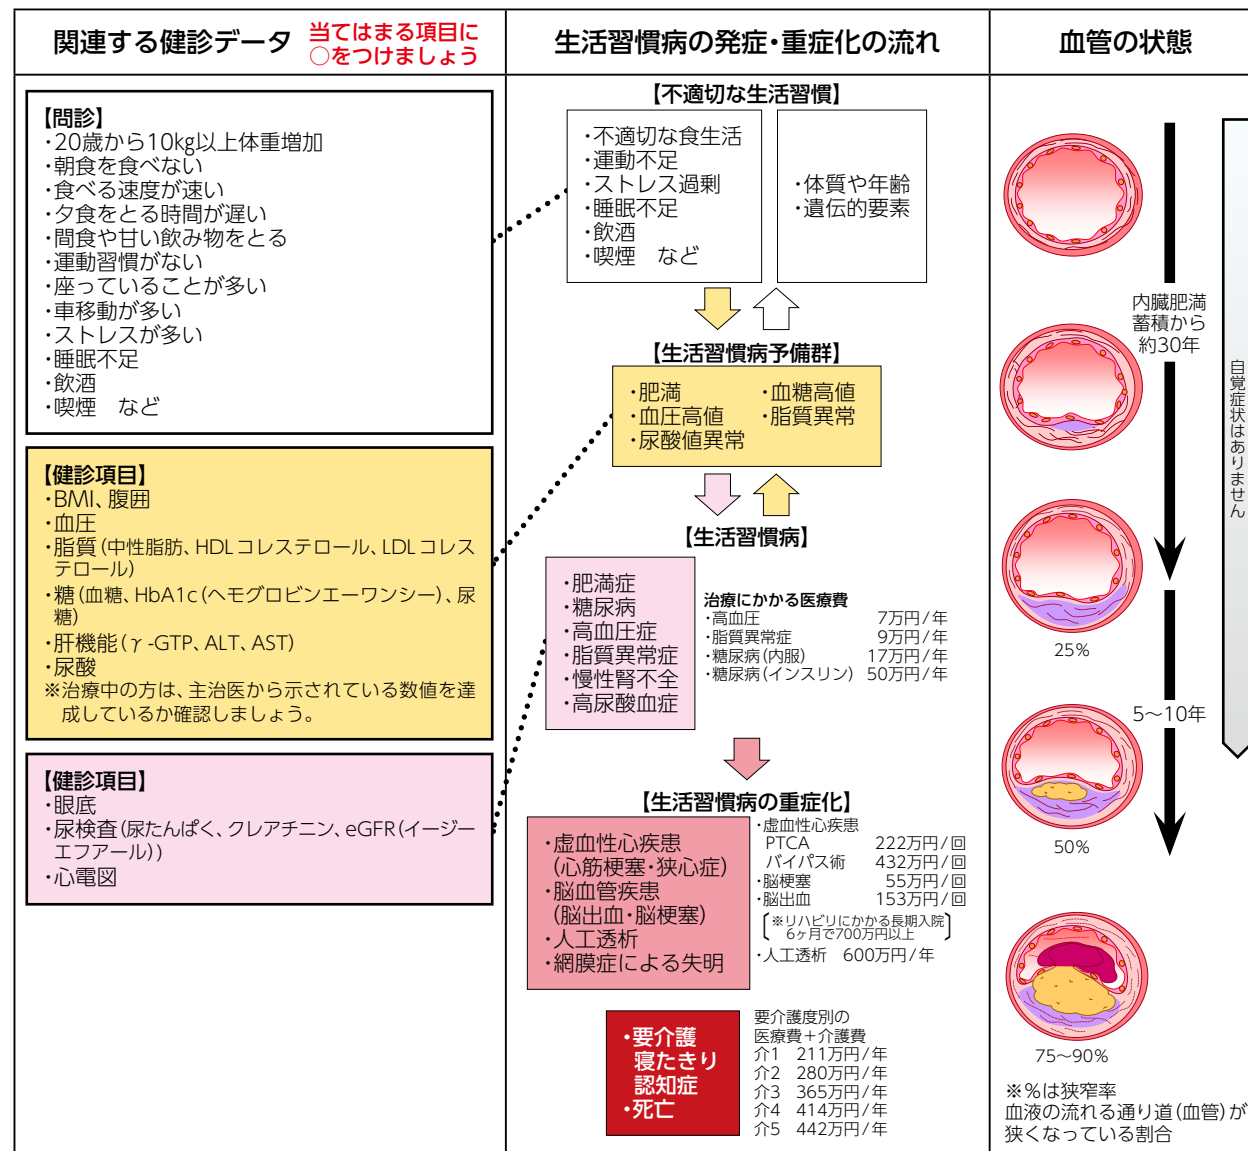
関連する健診データ　当てはまる項目に○をつけましょう

【問診】
・20歳から10kg以上体重増加
・朝食を食べない
・食べる速度が速い
・夕食をとる時間が遅い
・間食や甘い飲み物をとる
・運動習慣がない
・座っていることが多い
・車移動が多い
・ストレスが多い
・睡眠不足
・飲酒
・喫煙　など

【健診項目】
・BMI、腹囲
・血圧
・脂質(中性脂肪、HDLコレステロール、LDLコレステロール)
・糖(血糖、HbA1c(ヘモグロビンエーワンシー)、尿糖)
・肝機能($\gamma$-GTP、ALT、AST)
・尿酸
※治療中の方は、主治医から示されている数値を達成しているか確認しましょう。

【健診項目】
・眼底
・尿検査(尿たんぱく、クレアチニン、eGFR(イージーエフアール))
・心電図

生活習慣病の発症・重症化の流れ

【不適切な生活習慣】
・不適切な食生活
・運動不足
・ストレス過剰
・睡眠不足
・飲酒
・喫煙　など

・体質や年齢
・遺伝的要素

【生活習慣病予備群】
・肥満
・血圧高値
・尿酸値異常
・血糖高値
・脂質異常

【生活習慣病】
・肥満症
・糖尿病
・高血圧症
・脂質異常症
・慢性腎不全
・高尿酸血症

治療にかかる医療費
・高血圧　7万円/年
・脂質異常症　9万円/年
・糖尿病(内服)　17万円/年
・糖尿病(インスリン)　50万円/年

【生活習慣病の重症化】
・虚血性心疾患
(心筋梗塞・狭心症)
・脳血管疾患
(脳出血・脳梗塞)
・人工透析
・網膜症による失明

・虚血性心疾患
PTCA　222万円/回
バイパス術　432万円/回
・脳梗塞　55万円/回
・脳出血　153万円/回
[※リハビリにかかる長期入院6ヶ月で700万円以上]
・人工透析　600万円/年

・要介護
寝たきり
認知症
・死亡

要介護度別の
医療費＋介護費
介1　211万円/年
介2　280万円/年
介3　365万円/年
介4　414万円/年
介5　442万円/年

血管の状態

内臓肥満蓄積から約30年
自覚症状はありません
25%
5〜10年
50%
75〜90%
※%は狭窄率
血液の流れる通り道(血管)が狭くなっている割合